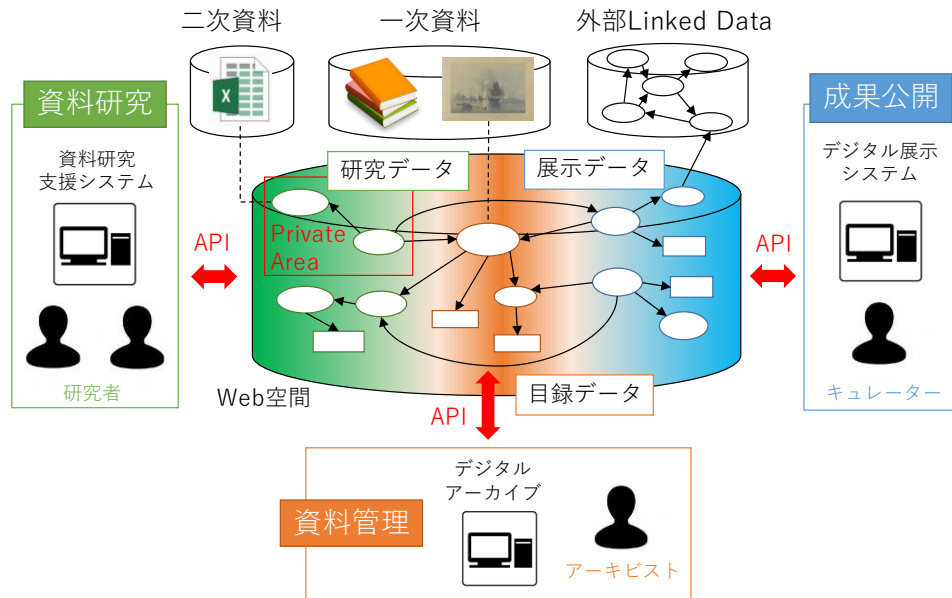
二次資料

一次資料

外部Linked Data

資料研究

資料研究
支援システム

研究者

API

研究データ

Private Area

展示データ

API

成果公開

デジタル展示
システム

キュレーター

Web空間

目録データ

API

資料管理

デジタル
アーカイブ

アーキビスト